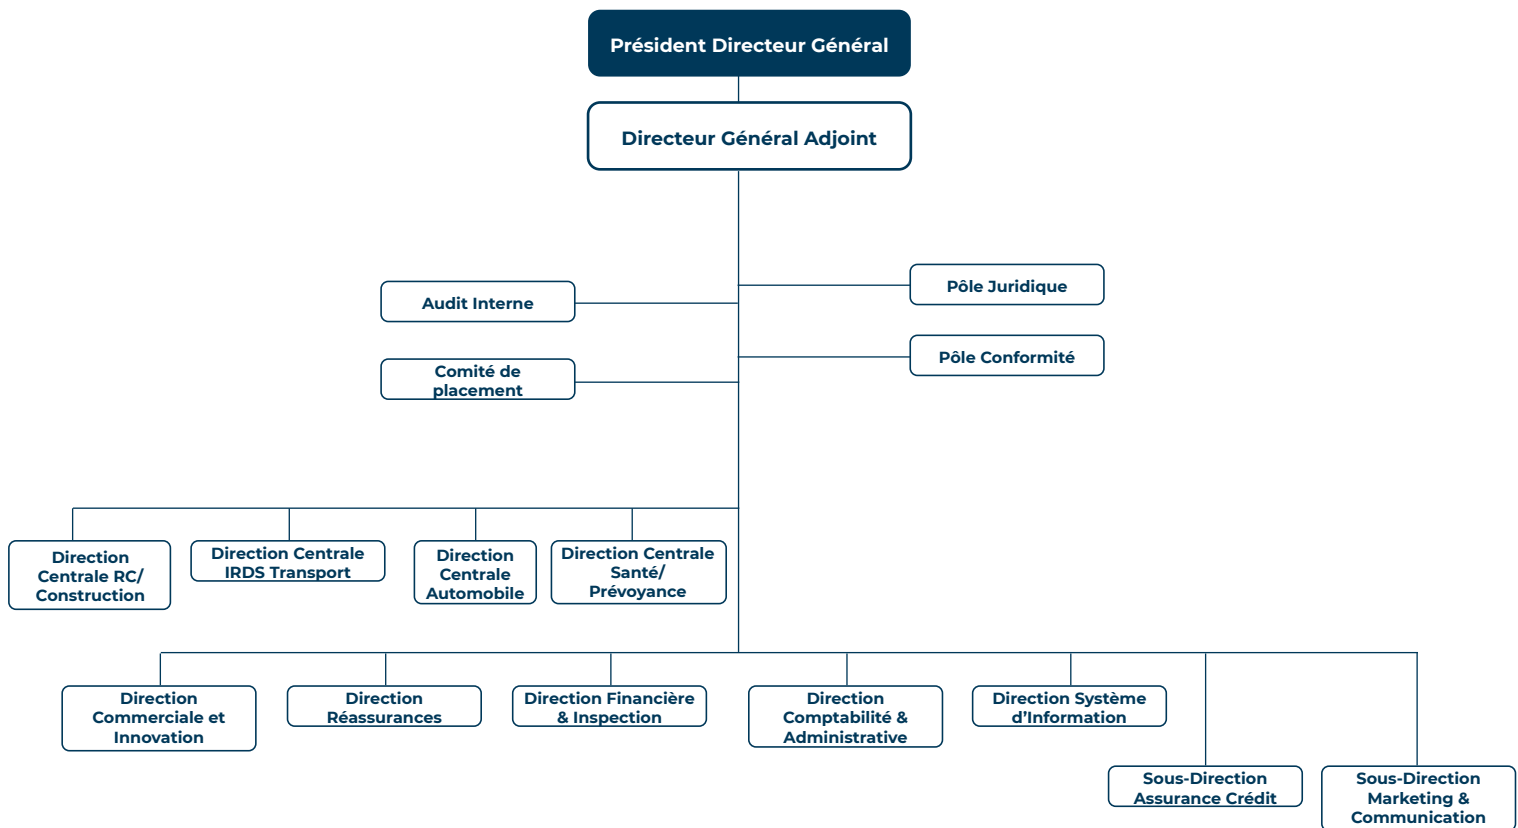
Président Directeur Général

Directeur Général Adjoint

Audit Interne

Pôle Juridique

Comité de placement

Pôle Conformité

Direction Centrale RC/ Construction

Direction Centrale IRDS Transport

Direction Centrale Automobile

Direction Centrale Santé/ Prévoyance

Direction Commerciale et Innovation

Direction Réassurances

Direction Financière & Inspection

Direction Comptabilité & Administrative

Direction Système d'Information

Sous-Direction Assurance Crédit

Sous-Direction Marketing & Communication